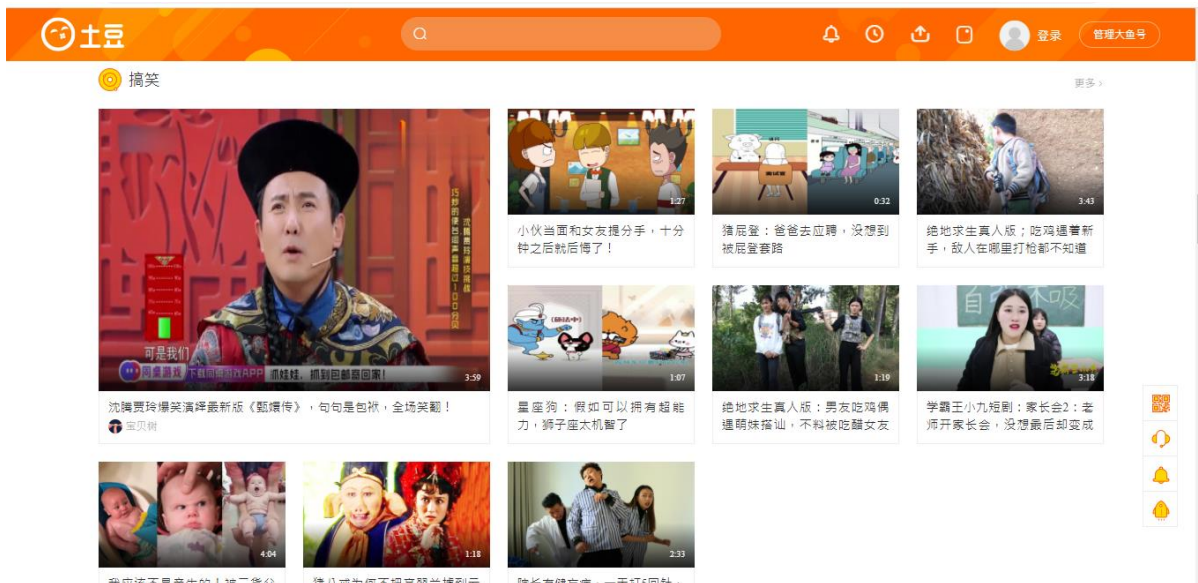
土豆

登录 管理大鱼号

搞笑

更多 >

可是我们

闹腾游戏 下载闹腾游戏APP 抓娃娃，抓到包邮回家！

3:59

沈腾贾玲爆笑演绎最新版《甄嬛传》，句句是包袱，全场笑翻！

宝贝树

1:27

小伙当面和女友提分手，十分钟之后就后悔了！

0:32

猪屁登：爸爸去应聘，没想到被屁登套路

3:43

绝地求生真人版：吃鸡遇着新手，敌人在哪里打枪都不知道

1:07

星座狗：假如可以拥有超能力，狮子座太机智了

1:19

绝地求生真人版：男友吃鸡偶遇萌妹搭讪，不料被吃醋女友

3:18

学霸王小九短剧：家长会2：老师开家长会，没想最后却变成

4:04

1:18

2:33

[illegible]